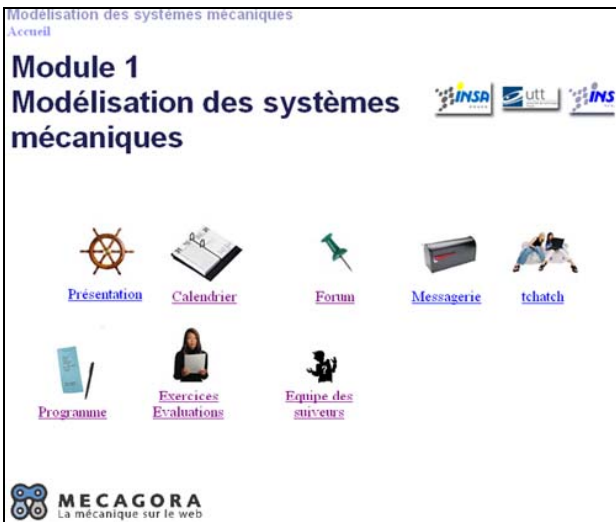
Modélisation des systèmes mécaniques
Accueil

Module 1
Modélisation des systèmes mécaniques

INSA utt INS

Présentation Calendrier Forum Messagerie tchatch

Programme Exercices Evaluations Equipe des suiveurs

MECAGORA
La mécanique sur le web